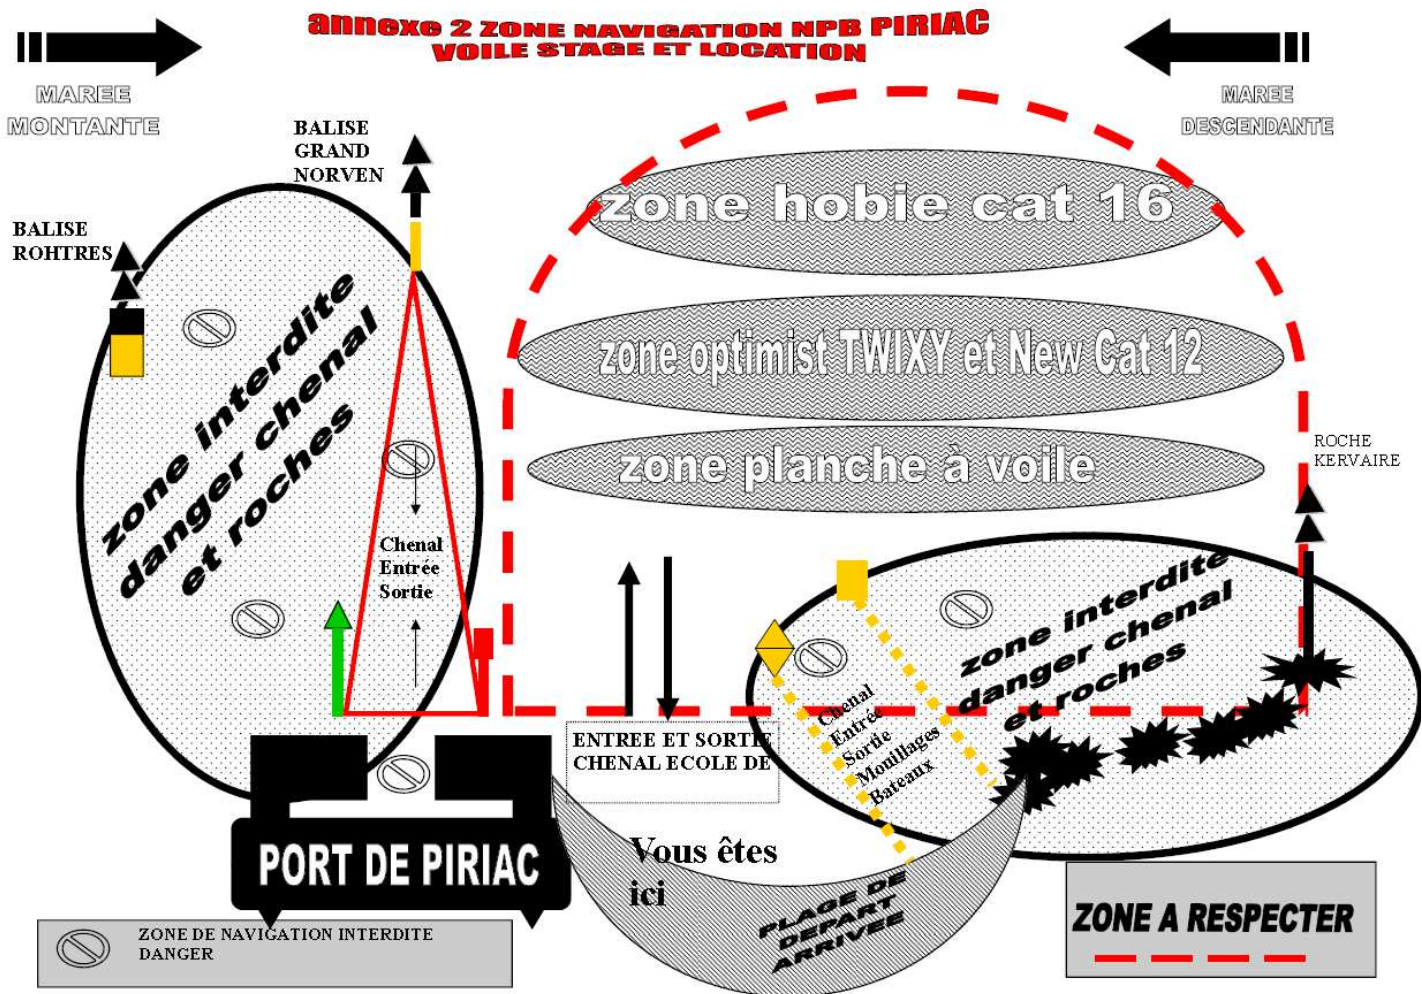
annexe 2 ZONE NAVIGATION NPB PIRIAC
VOILE STAGE ET LOCATION

MAREE MONTANTE

MAREE DESCENDANTE

BALISE GRAND NORVEN

BALISE ROHTRES

zone hobie cat 16

zone optimist TWIXY et New Cat 12

zone planche à voile

zone interdite danger chenal et roches

Chenal Entrée Sortie

ROCHE KERVAIRE

zone interdite danger chenal et roches

Chenal Entrée Sortie Mouillages Bateaux

ENTREE ET SORTIE CHENAL ECOLE DE

PORT DE PIRIAC

Vous êtes ici

PLAGE DE DEPART ARRIVEE

ZONE A RESPECTER

ZONE DE NAVIGATION INTERDITE DANGER